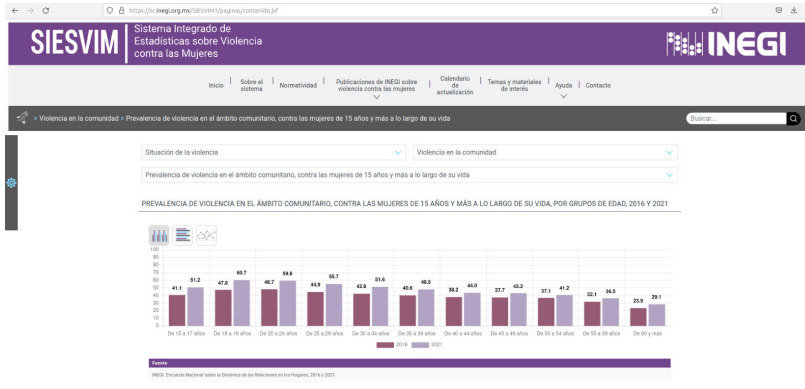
https://sc.inegi.org.mx/SIESVIM1/paginas/contenido.jsf

SIESVIM Sistema Integrado de Estadísticas sobre Violencia contra las Mujeres

INEGI

Inicio | Sobre el sistema | Normatividad | Publicaciones de INEGI sobre violencia contra las mujeres | Calendario de actualización | Temas y materiales de interés | Ayuda | Contacto

> Violencia en la comunidad > Prevalencia de violencia en el ámbito comunitario, contra las mujeres de 15 años y más a lo largo de su vida

Buscar...

Situación de la violencia

Violencia en la comunidad

Prevalencia de violencia en el ámbito comunitario, contra las mujeres de 15 años y más a lo largo de su vida

PREVALENCIA DE VIOLENCIA EN EL ÁMBITO COMUNITARIO, CONTRA LAS MUJERES DE 15 AÑOS Y MÁS A LO LARGO DE SU VIDA, POR GRUPOS DE EDAD, 2016 Y 2021

100
90
80
70
60
50
40
30
20
10
0

| | 2016 | 2021 |
|---|---|---|
| De 15 a 17 años | 41.1 | 51.2 |
| De 18 a 19 años | 47.8 | 60.7 |
| De 20 a 24 años | 48.7 | 59.8 |
| De 25 a 29 años | 44.9 | 55.7 |
| De 30 a 34 años | 42.8 | 51.6 |
| De 35 a 39 años | 40.6 | 48.5 |
| De 40 a 44 años | 38.2 | 44.0 |
| De 45 a 49 años | 37.7 | 43.2 |
| De 50 a 54 años | 37.1 | 41.2 |
| De 55 a 59 años | 32.1 | 36.5 |
| De 60 y más | 23.9 | 29.1 |

2016 2021

Fuente

INEGI. Encuesta Nacional sobre la Dinámica de las Relaciones en los Hogares, 2016 y 2021.